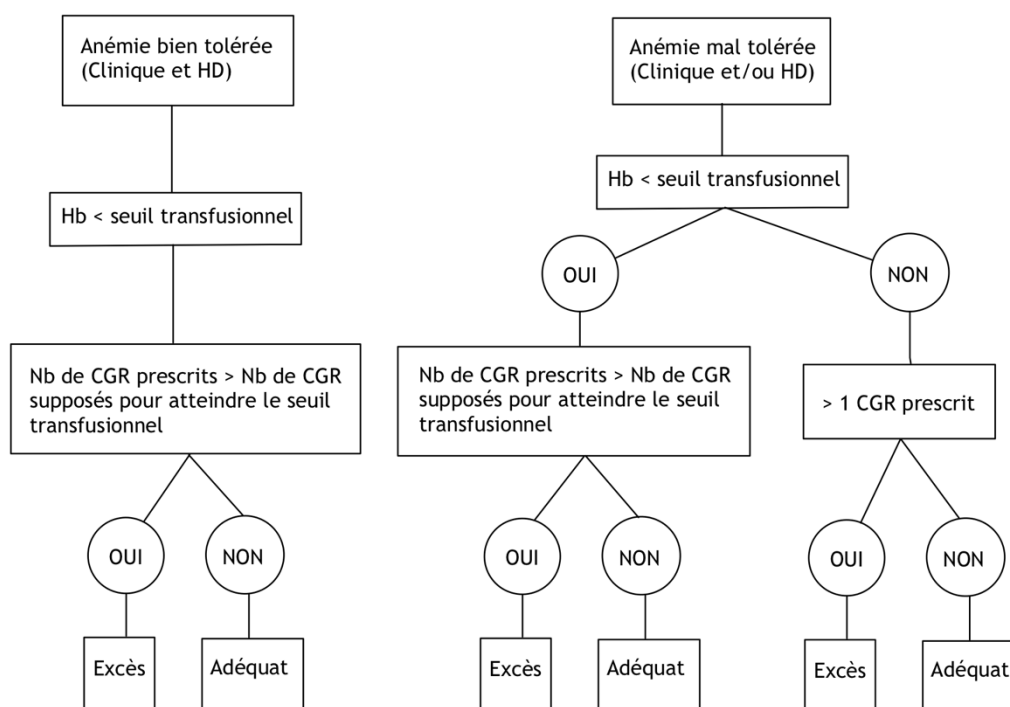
Anémie bien tolérée (Clinique et HD)

Hb < seuil transfusionnel

Nb de CGR prescrits > Nb de CGR supposés pour atteindre le seuil transfusionnel

OUI

NON

Excès

Adéquat

Anémie mal tolérée (Clinique et/ou HD)

Hb < seuil transfusionnel

OUI

NON

Nb de CGR prescrits > Nb de CGR supposés pour atteindre le seuil transfusionnel

OUI

NON

Excès

Adéquat

> 1 CGR prescrit

OUI

NON

Excès

Adéquat